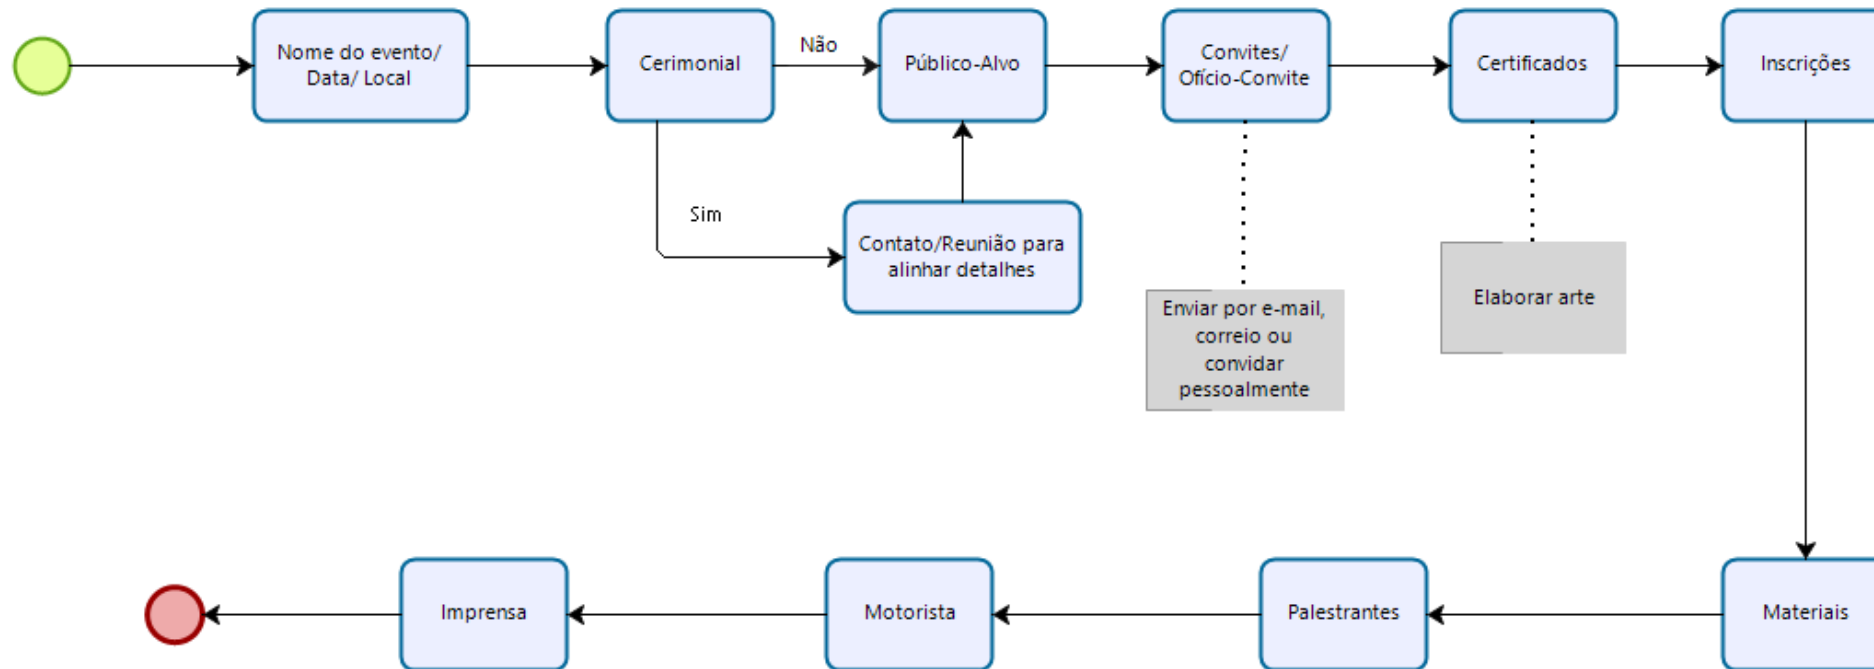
Nome do evento/ Data/ Local

Cerimonial

Não

Público-Alvo

Convites/ Ofício-Convite

Certificados

Inscrições

Sim

Contato/Reunião para alinhar detalhes

Enviar por e-mail, correio ou convidar pessoalmente

Elaborar arte

Imprensa

Motorista

Palestrantes

Materiais